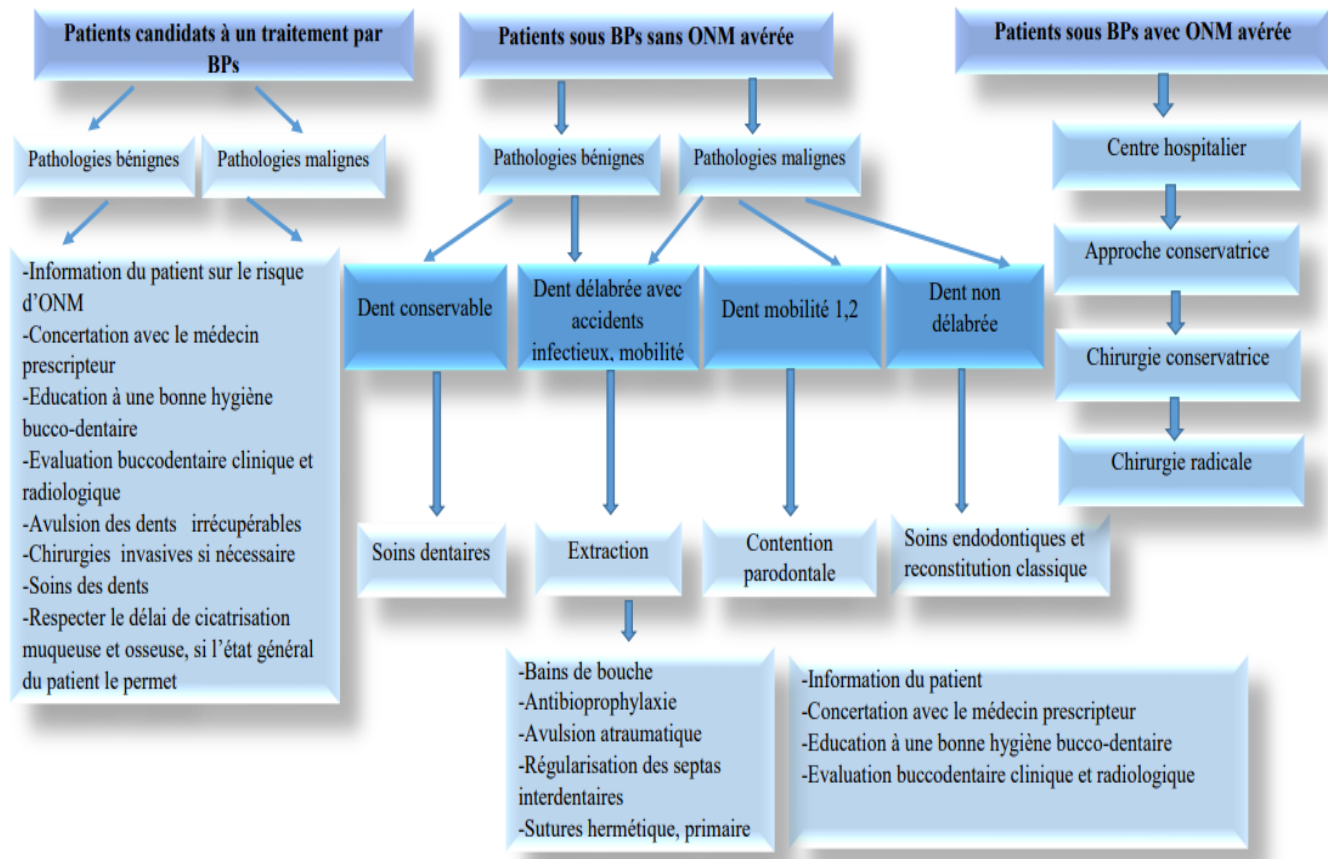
Patients candidats à un traitement par BPs

Pathologies bénignes

Pathologies malignes

-Information du patient sur le risque d'ONM
-Concertation avec le médecin prescripteur
-Education à une bonne hygiène bucco-dentaire
-Evaluation buccodentaire clinique et radiologique
-Avulsion des dents irrécupérables
-Chirurgies invasives si nécessaire
-Soins des dents
-Respecter le délai de cicatrisation muqueuse et osseuse, si l'état général du patient le permet

Patients sous BPs sans ONM avérée

Pathologies bénignes

Pathologies malignes

Dent conservable

Dent délabrée avec accidents infectieux, mobilité

Dent mobilité 1,2

Dent non délabrée

Soins dentaires

Extraction

Contention parodontale

Soins endodontiques et reconstitution classique

-Bains de bouche
-Antibioprophylaxie
-Avulsion atraumatique
-Régularisation des septas interdentaires
-Sutures hermétique, primaire

-Information du patient
-Concertation avec le médecin prescripteur
-Education à une bonne hygiène bucco-dentaire
-Evaluation buccodentaire clinique et radiologique

Patients sous BPs avec ONM avérée

Centre hospitalier

Approche conservatrice

Chirurgie conservatrice

Chirurgie radicale